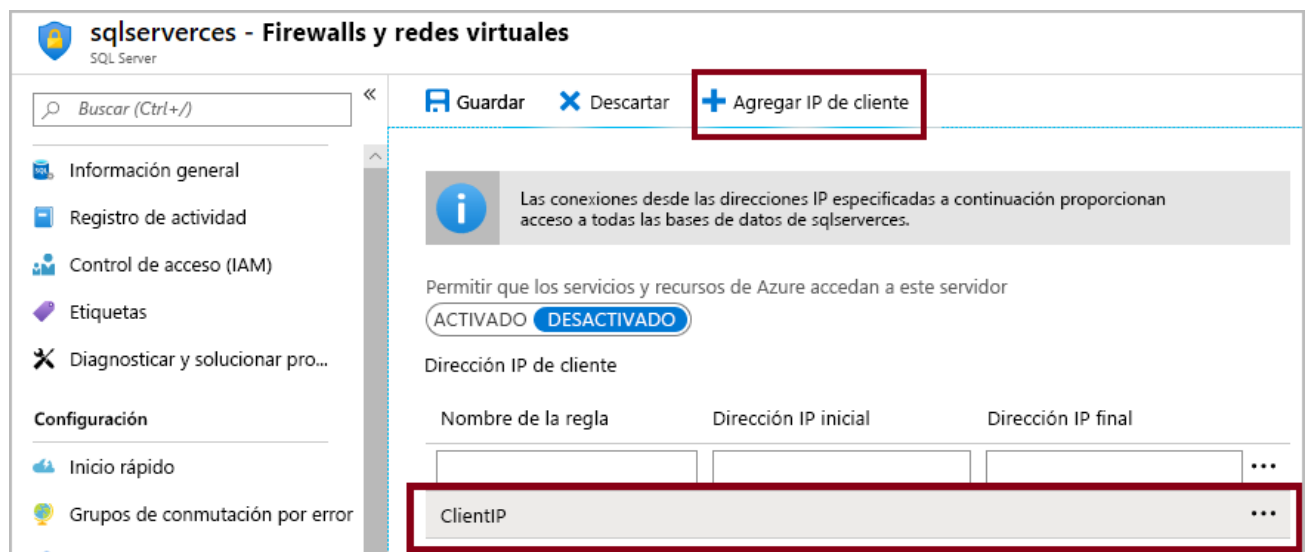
sqlserverces - Firewalls y redes virtuales
SQL Server

Buscar (Ctrl+/)

«

Información general
Registro de actividad
Control de acceso (IAM)
Etiquetas
Diagnosticar y solucionar pro...

Configuración

Inicio rápido
Grupos de conmutación por error

Guardar
Descartar
Agregar IP de cliente

Las conexiones desde las direcciones IP especificadas a continuación proporcionan acceso a todas las bases de datos de sqlserverces.

Permitir que los servicios y recursos de Azure accedan a este servidor
ACTIVADO DESACTIVADO

Dirección IP de cliente

| Nombre de la regla | Dirección IP inicial | Dirección IP final | |
|---|---|---|---|
| | | | ··· |
| ClientIP | | | ··· |